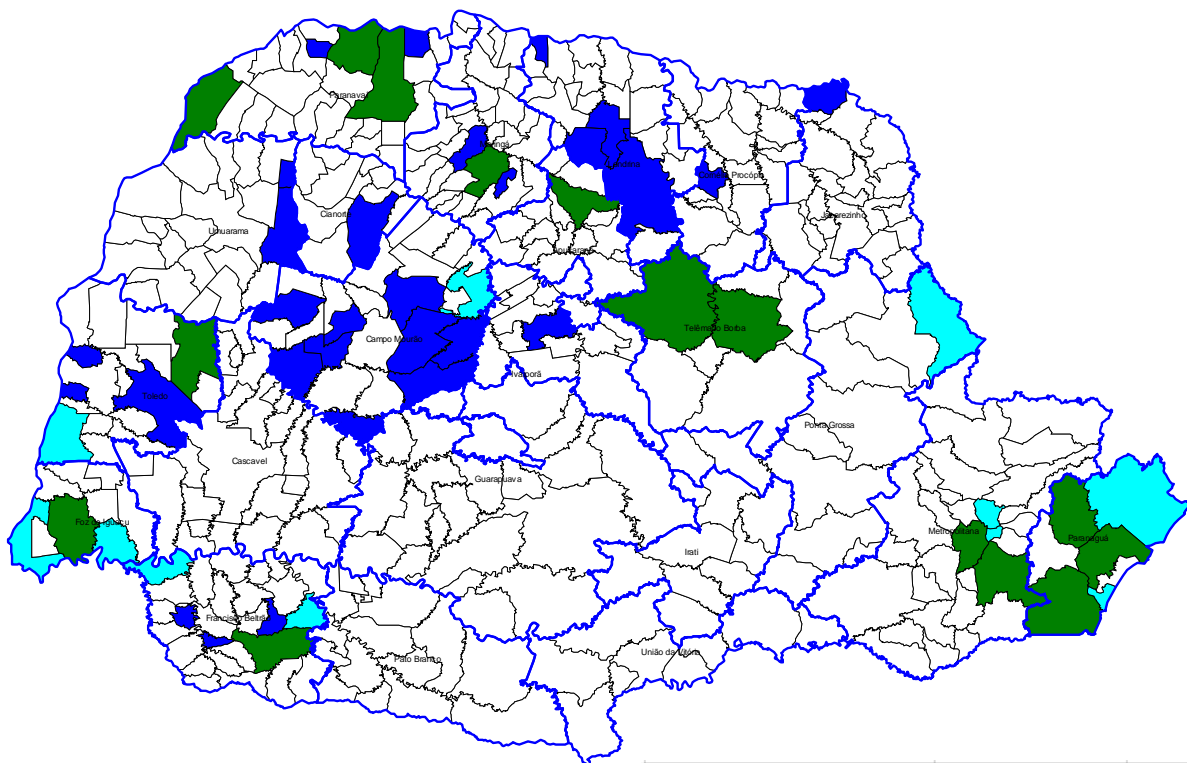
Paranavaí

Maringá

Londrina

Cornélio Procópio

Jacarezinho

Cianorte

Umuarama

Apucarana

Telêmaco Borba

Campo Mourão

Ivaiporã

Toledo

Ponta Grossa

Cascavel

Guarapuava

Foz do Iguaçu

Metropolitana

Paranaguá

Irati

Francisco Beltrão

Pato Branco

União da Vitória